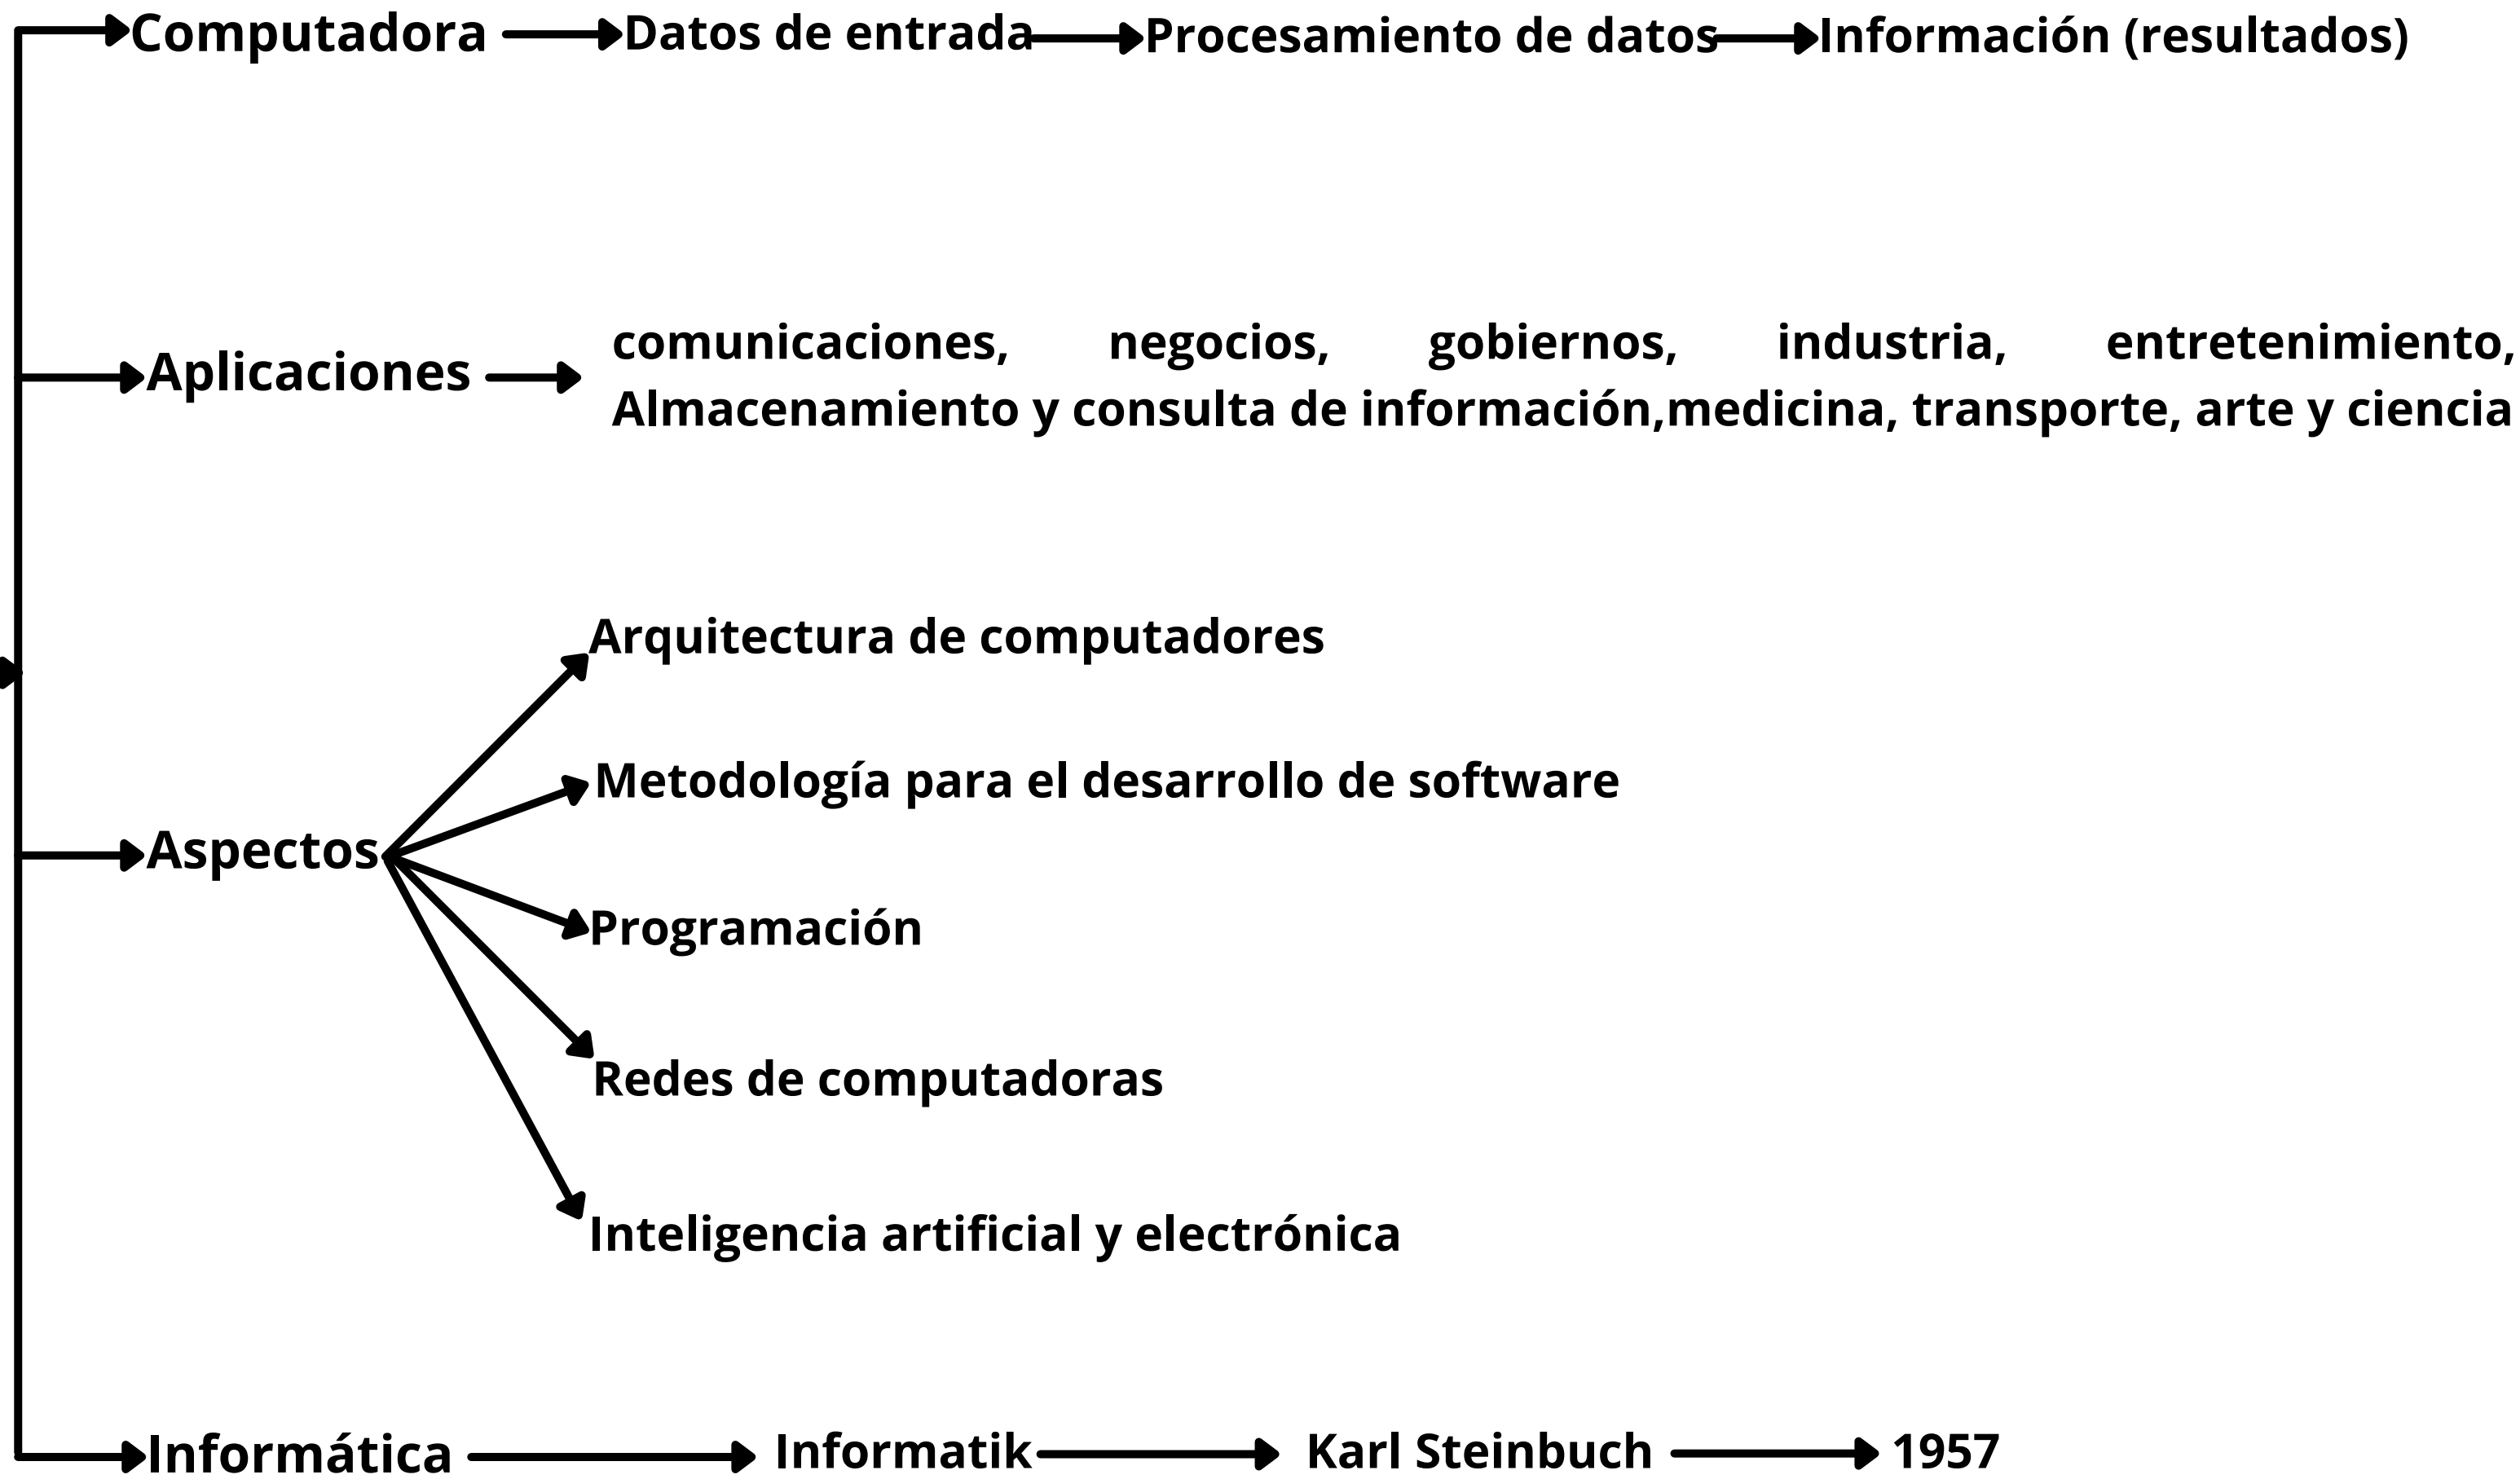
Computadora Datos de entrada Procesamiento de datos Información (resultados)

Aplicaciones comunicaciones, negocios, gobiernos, industria, entretenimiento, Almacenamiento y consulta de información,medicina, transporte, arte y ciencia

Arquitectura de computadores

Metodología para el desarrollo de software

Aspectos

Programación

Redes de computadoras

Inteligencia artificial y electrónica

Informática Informatik Karl Steinbuch 1957